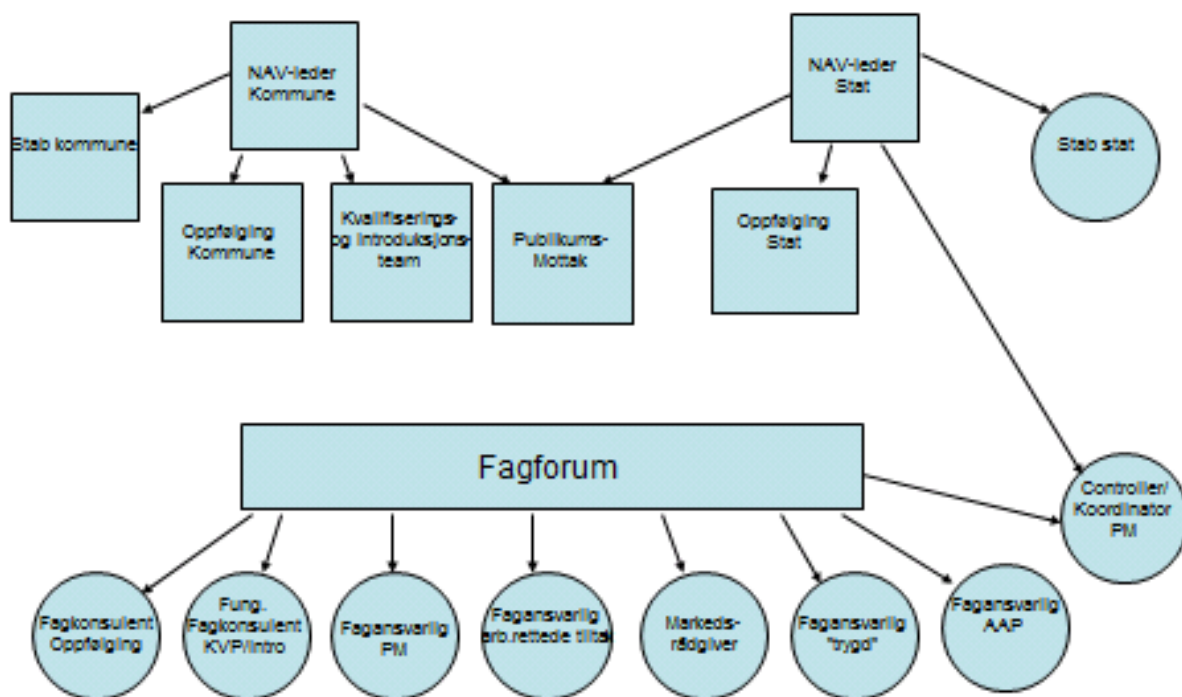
NAV-leder Kommune

NAV-leder Stat

Stab kommune

Stab stat

Oppfølging Kommune

Kvalifiserings- og introduksjons-team

Publikums-Mottak

Oppfølging Stat

Fagforum

Controller/ Koordinator PM

Fagkonsulent Oppfølging

Fung. Fagkonsulent KVP/intro

Fagansvarlig PM

Fagansvarlig arb.rettede tiltak

Markeds-rådgiver

Fagansvarlig "trygd"

Fagansvarlig AAP